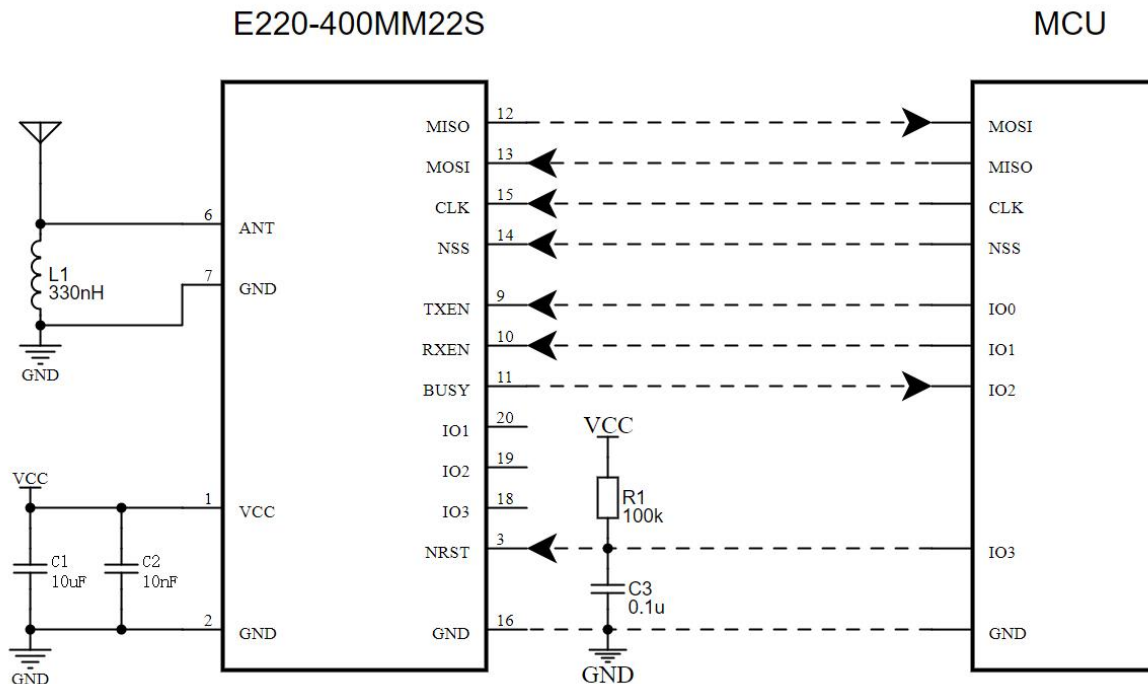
E220-400MM22S

MCU

MISO 12
MOSI 13
CLK 15
NSS 14
TXEN 9
RXEN 10
BUSY 11
IO1 20
IO2 19
IO3 18
NRST 3
GND 16

MOSI
MISO
CLK
NSS
IO0
IO1
IO2
IO3
GND

6 ANT
7 GND
1 VCC
2 GND

L1
330nH
GND

VCC
C1
10uF
C2
10nF
GND

VCC
R1
100k
C3
0.1u
GND